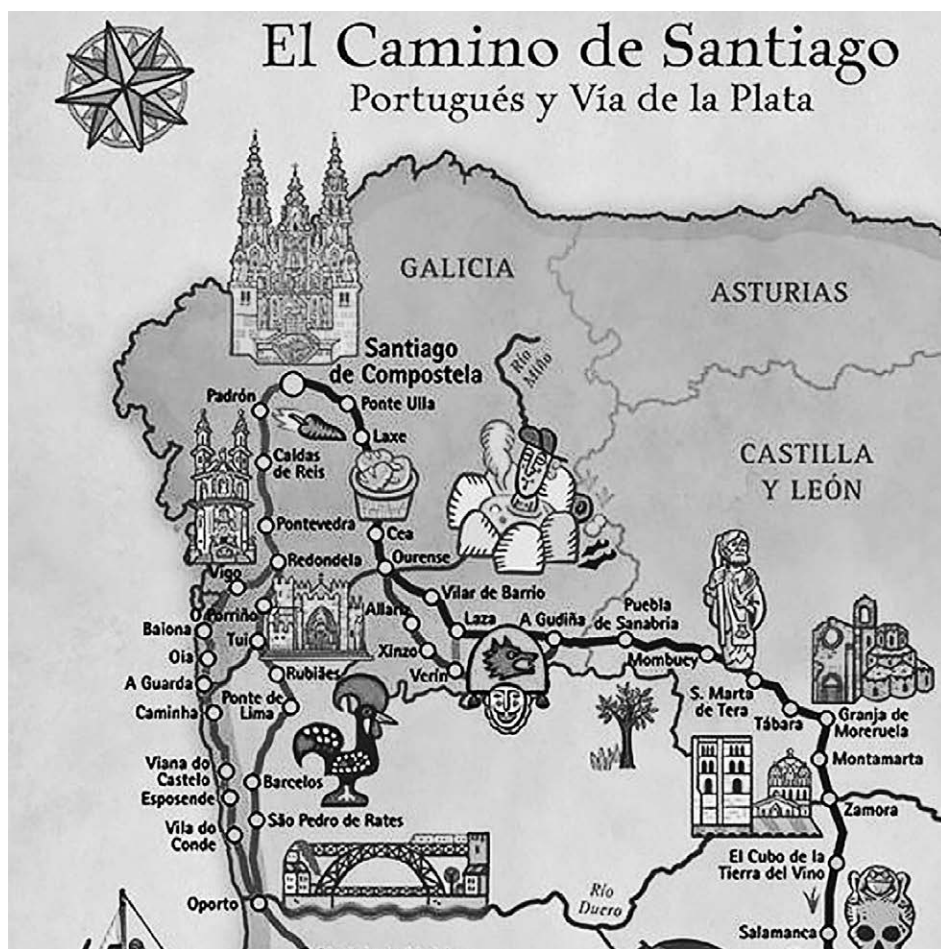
El Camino de Santiago
Portugués y Vía de la Plata

GALICIA

ASTURIAS

CASTILLA Y LEÓN

Santiago de Compostela

Río Miño

Padrón

Ponte Ulla

Laxe

Caldas de Reis

Pontevedra

Cea

Redondela

Ourense

Vigo

Vilar de Barrio

O Porriño

Allariz

Laza

A Gudiña

Puebla de Sanabria

Baiona

Tui

Xinzo

Oia

Verín

Mombuey

A Guarda

Rubiães

S. Marta de Tera

Caminha

Ponte de Lima

Tábara

Granja de Moreruela

Viana do Castelo

Montamarta

Barcelos

Esposende

Zamora

São Pedro de Rates

Vila do Conde

El Cubo de la Tierra del Vino

Río Duero

Oporto

Salamanca